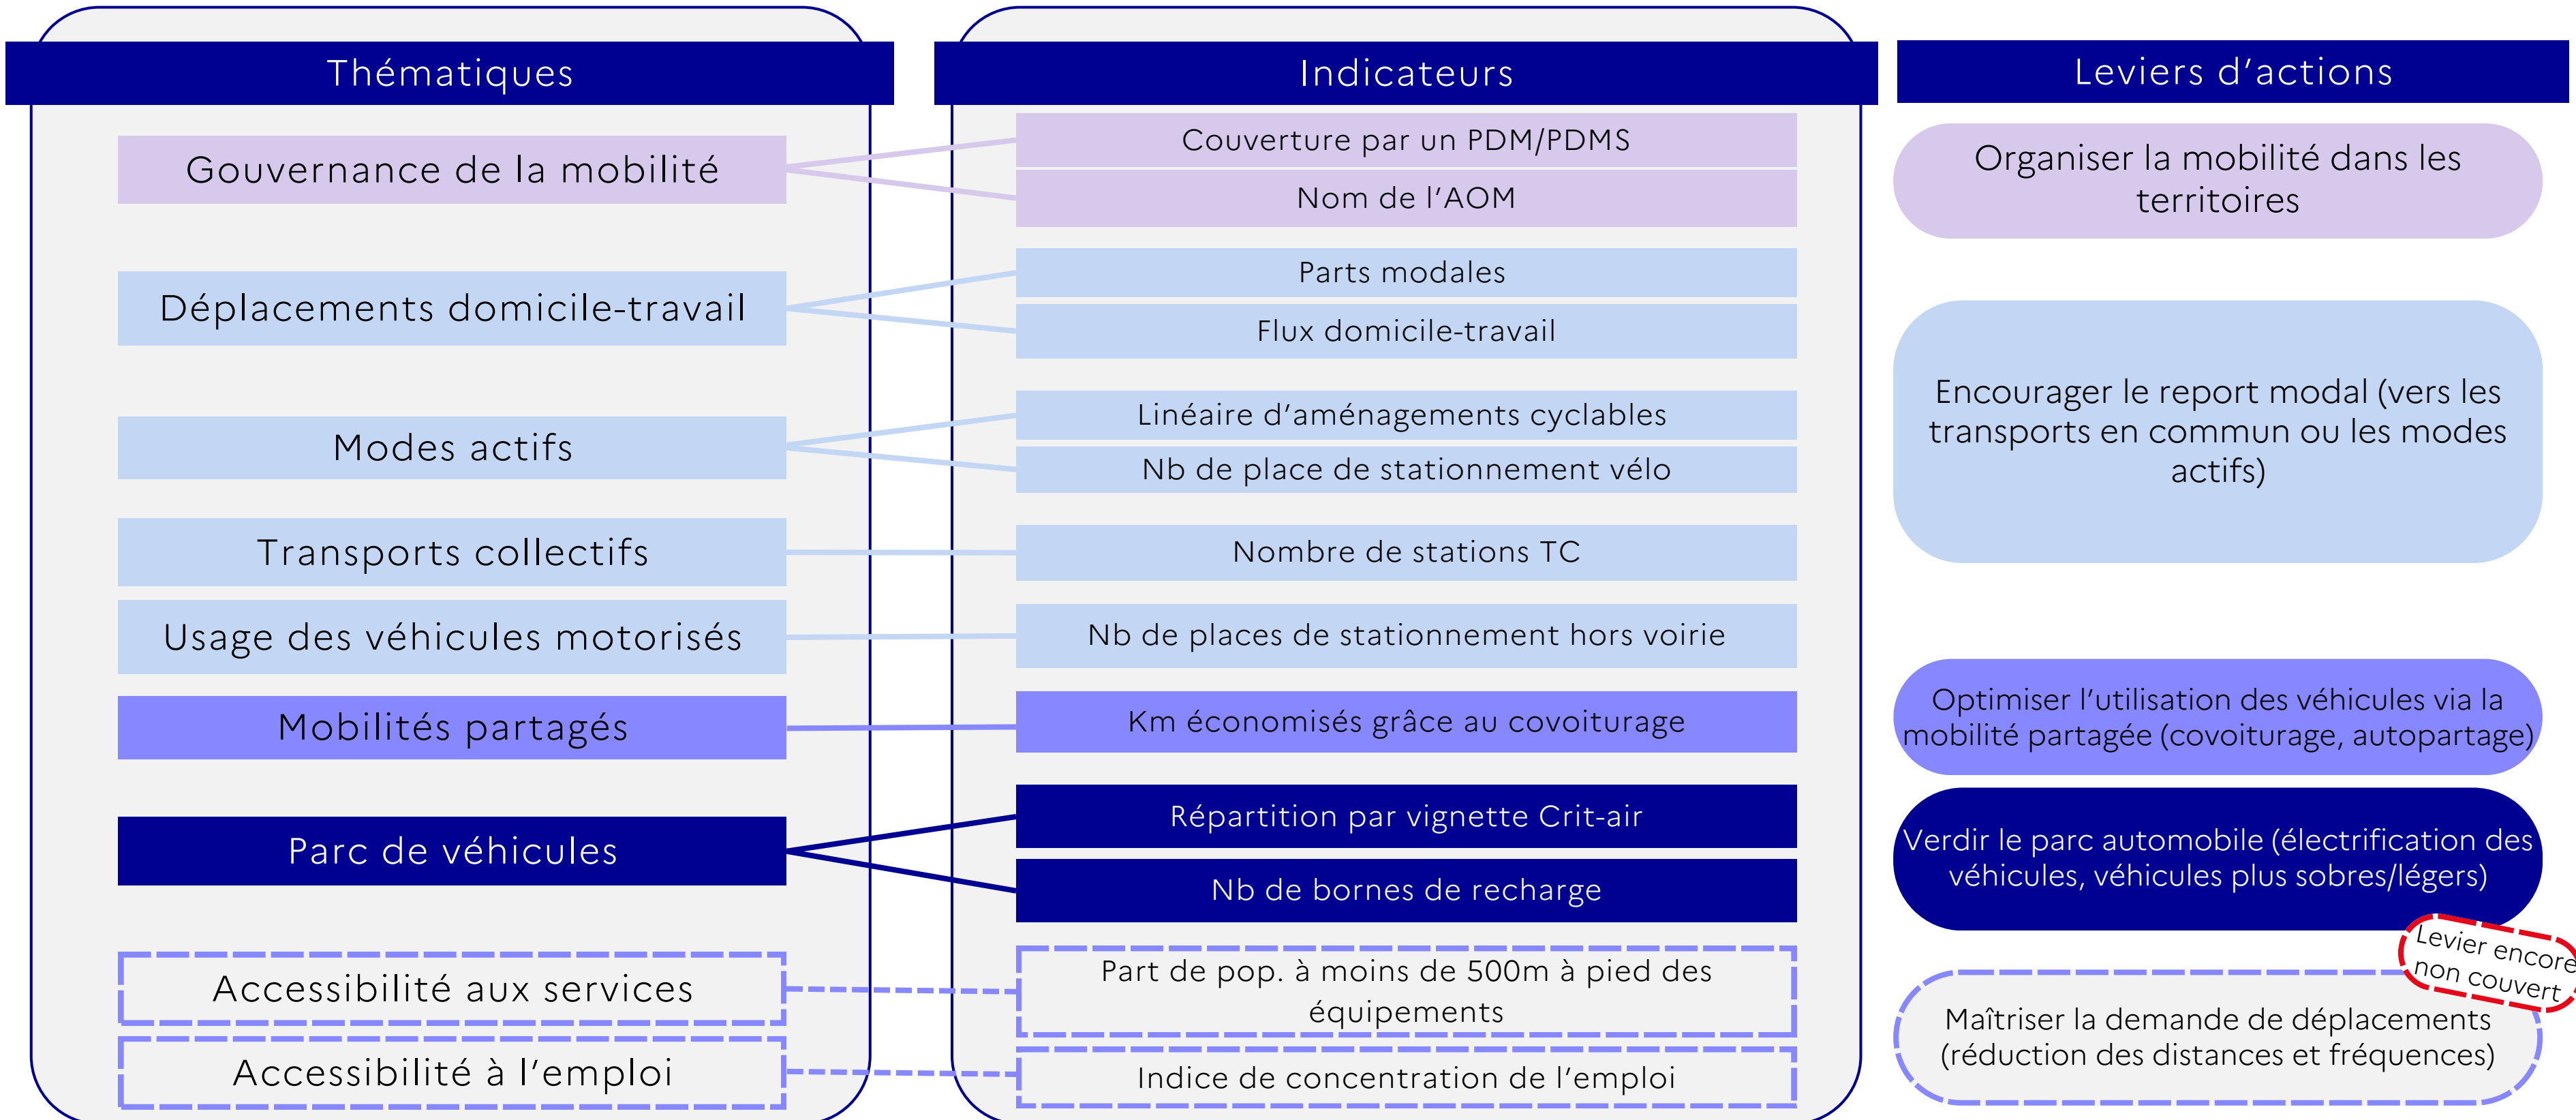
Thématiques

Gouvernance de la mobilité

Déplacements domicile-travail

Modes actifs

Transports collectifs

Usage des véhicules motorisés

Mobilités partagés

Parc de véhicules

Accessibilité aux services

Accessibilité à l'emploi

Indicateurs

Couverture par un PDM/PDMS

Nom de l'AOM

Parts modales

Flux domicile-travail

Linéaire d'aménagements cyclables

Nb de place de stationnement vélo

Nombre de stations TC

Nb de places de stationnement hors voirie

Km économisés grâce au covoiturage

Répartition par vignette Crit-air

Nb de bornes de recharge

Part de pop. à moins de 500m à pied des équipements

Indice de concentration de l'emploi

Leviers d'actions

Organiser la mobilité dans les territoires

Encourager le report modal (vers les transports en commun ou les modes actifs)

Optimiser l'utilisation des véhicules via la mobilité partagée (covoiturage, autopartage)

Verdir le parc automobile (électrification des véhicules, véhicules plus sobres/légers)

Levier encore non couvert

Maîtriser la demande de déplacements (réduction des distances et fréquences)